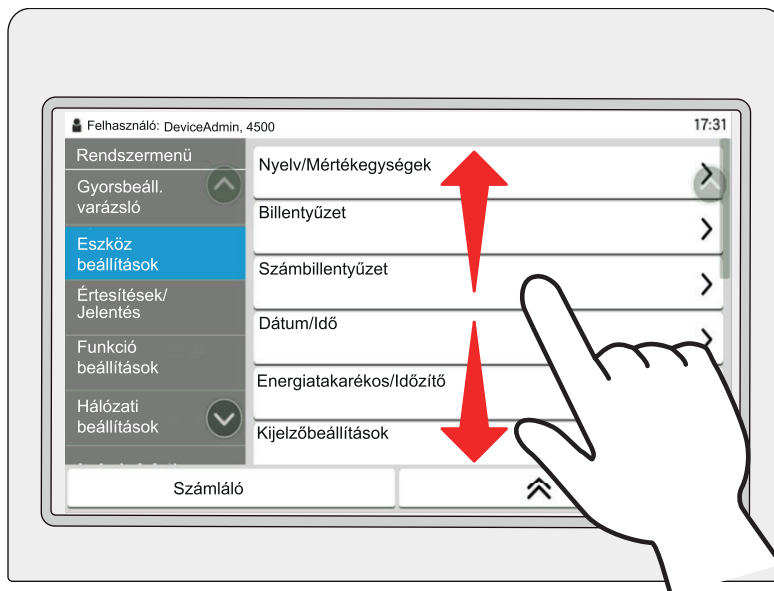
Felhasználó: DeviceAdmin, 4500

17:31

Rendszermenü

Gyorsbeáll. varázsló

Eszköz beállítások

Értesítések/ Jelentés

Funkció beállítások

Hálózati beállítások

Nyelv/Mértékegységek

Billentyűzet

Számbillentyűzet

Dátum/Idő

Energiatakarékos/Időzítő

Kijelzőbeállítások

Számláló